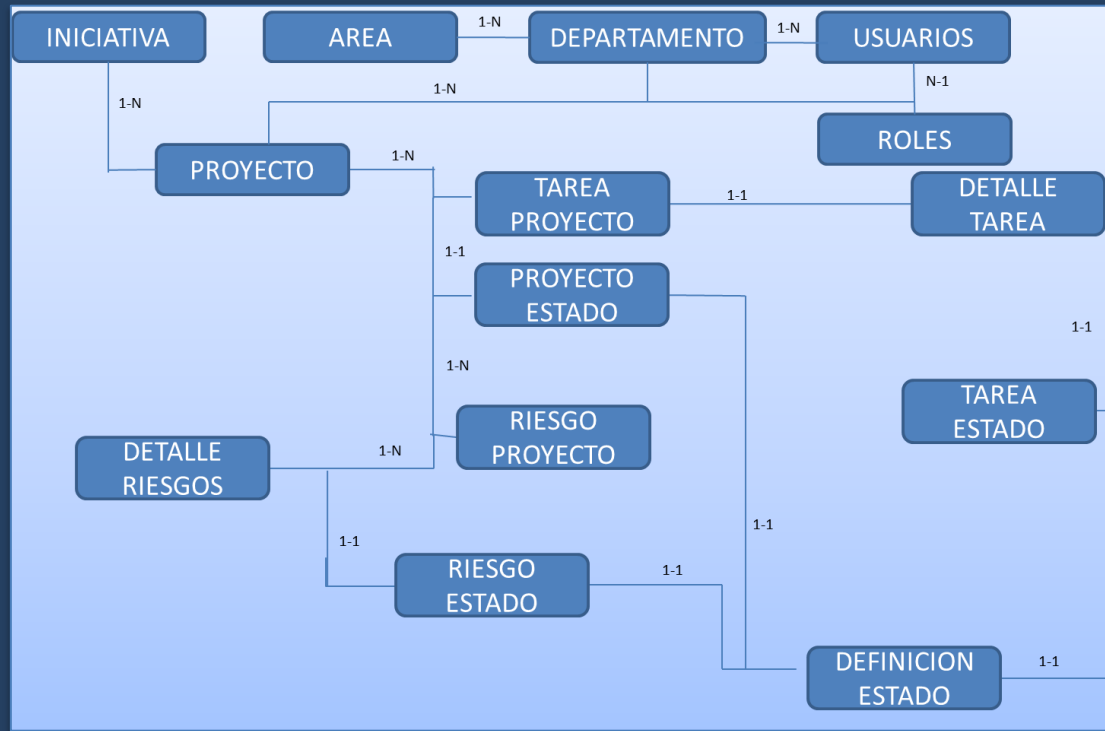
INICIATIVA

AREA

1-N

DEPARTAMENTO

1-N

USUARIOS

1-N

1-N

N-1

ROLES

PROYECTO

1-N

TAREA PROYECTO

1-1

DETALLE TAREA

1-1

PROYECTO ESTADO

1-1

1-N

TAREA ESTADO

RIESGO PROYECTO

DETALLE RIESGOS

1-N

1-1

1-1

RIESGO ESTADO

1-1

DEFINICION ESTADO

1-1